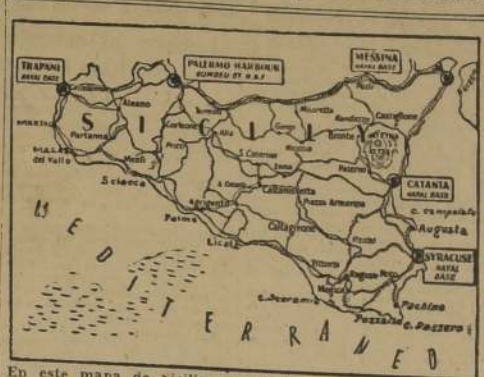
TRAPANI
NAVAL BASE

PALERMO HARBOUR
BOMBED BY R.A.F.

MESSINA
NAVAL BASE

Alcamo
Partanna
Marsala
Mazara del Vallo
Sciacca
Corleone
Menfi
Prizzi
Alia
Termini
Nicosia
Cerami
Bronte
Randazzo
Castiglione
Etna
Paternò
S. Caterina
Enna
Caltanissetta
Piazza Armerina
Agrigento
Palma
Licata
Caltagirone
Vittoria
Ragusa
Modica
Noto
Pachino
C. Passero

CATANIA
NAVAL BASE

Augusta

SYRACUSE
NAVAL BASE

S I C I L Y

M E D I T E R R A N E A

En este mapa de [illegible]